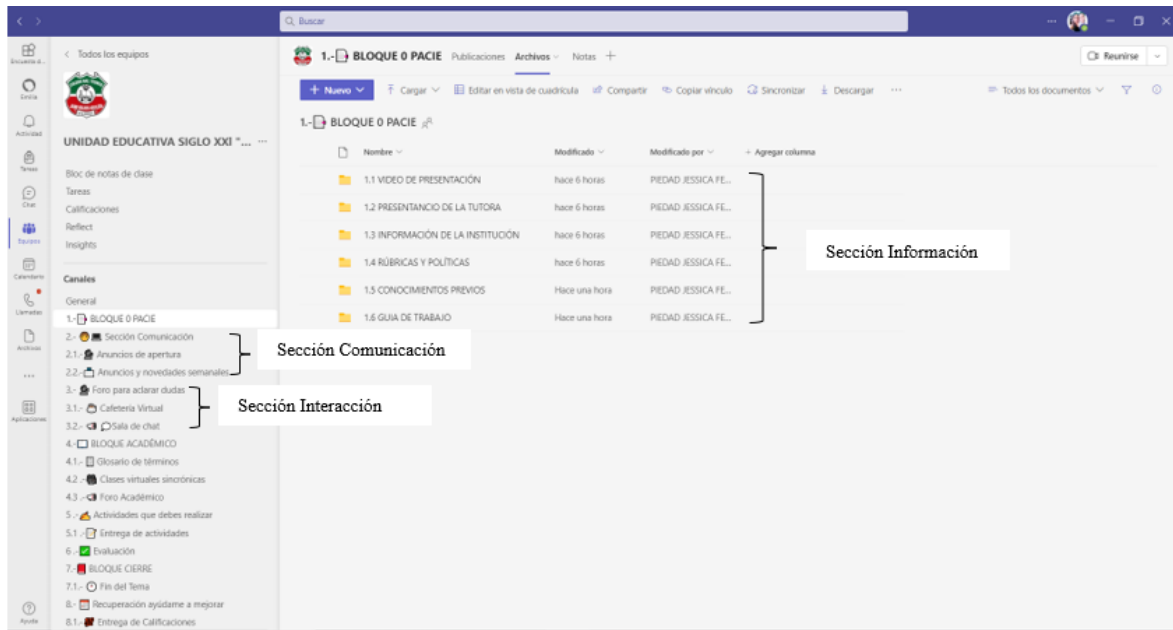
Buscar

Encuentra ü...
Entra
Actividad
Tareas
Chat
Equipos
Calendario
Llamadas
Archivos
...
Aplicaciones
Ayuda

< Todos los equipos

UNIDAD EDUCATIVA SIGLO XXI "... ···

Bloc de notas de clase
Tareas
Calificaciones
Reflect
Insights

Canales
General
1.- BLOQUE 0 PACIE
2.- Sección Comunicación
2.1.- Anuncios de apertura
2.2.- Anuncios y novedades semanales
3.- Foro para aclarar dudas
3.1.- Cafetería Virtual
3.2.- Sala de chat
4.- BLOQUE ACADÉMICO
4.1.- Glosario de términos
4.2.- Clases virtuales sincrónicas
4.3.- Foro Académico
5.- Actividades que debes realizar
5.1.- Entrega de actividades
6.- Evaluación
7.- BLOQUE CIERRE
7.1.- Fin del Tema
8.- Recuperación ayúdame a mejorar
8.1.- Entrega de Calificaciones

Sección Comunicación
Sección Interacción

1.- BLOQUE 0 PACIE Publicaciones Archivos Notas +
Reunirse

+ Nuevo Cargar Editar en vista de cuadrícula Compartir Copiar vínculo Sincronizar Descargar ··· Todos los documentos

1.- BLOQUE 0 PACIE

| Nombre | Modificado | Modificado por | + Agregar columna |
|---|---|---|---|
| 1.1 VIDEO DE PRESENTACIÓN | hace 6 horas | PIEDAD JESSICA FE... | |
| 1.2 PRESENTANCIO DE LA TUTORA | hace 6 horas | PIEDAD JESSICA FE... | |
| 1.3 INFORMACIÓN DE LA INSTITUCIÓN | hace 6 horas | PIEDAD JESSICA FE... | |
| 1.4 RÚBRICAS Y POLÍTICAS | hace 6 horas | PIEDAD JESSICA FE... | |
| 1.5 CONOCIMIENTOS PREVIOS | Hace una hora | PIEDAD JESSICA FE... | |
| 1.6 GUIA DE TRABAJO | Hace una hora | PIEDAD JESSICA FE... | |

Sección Información